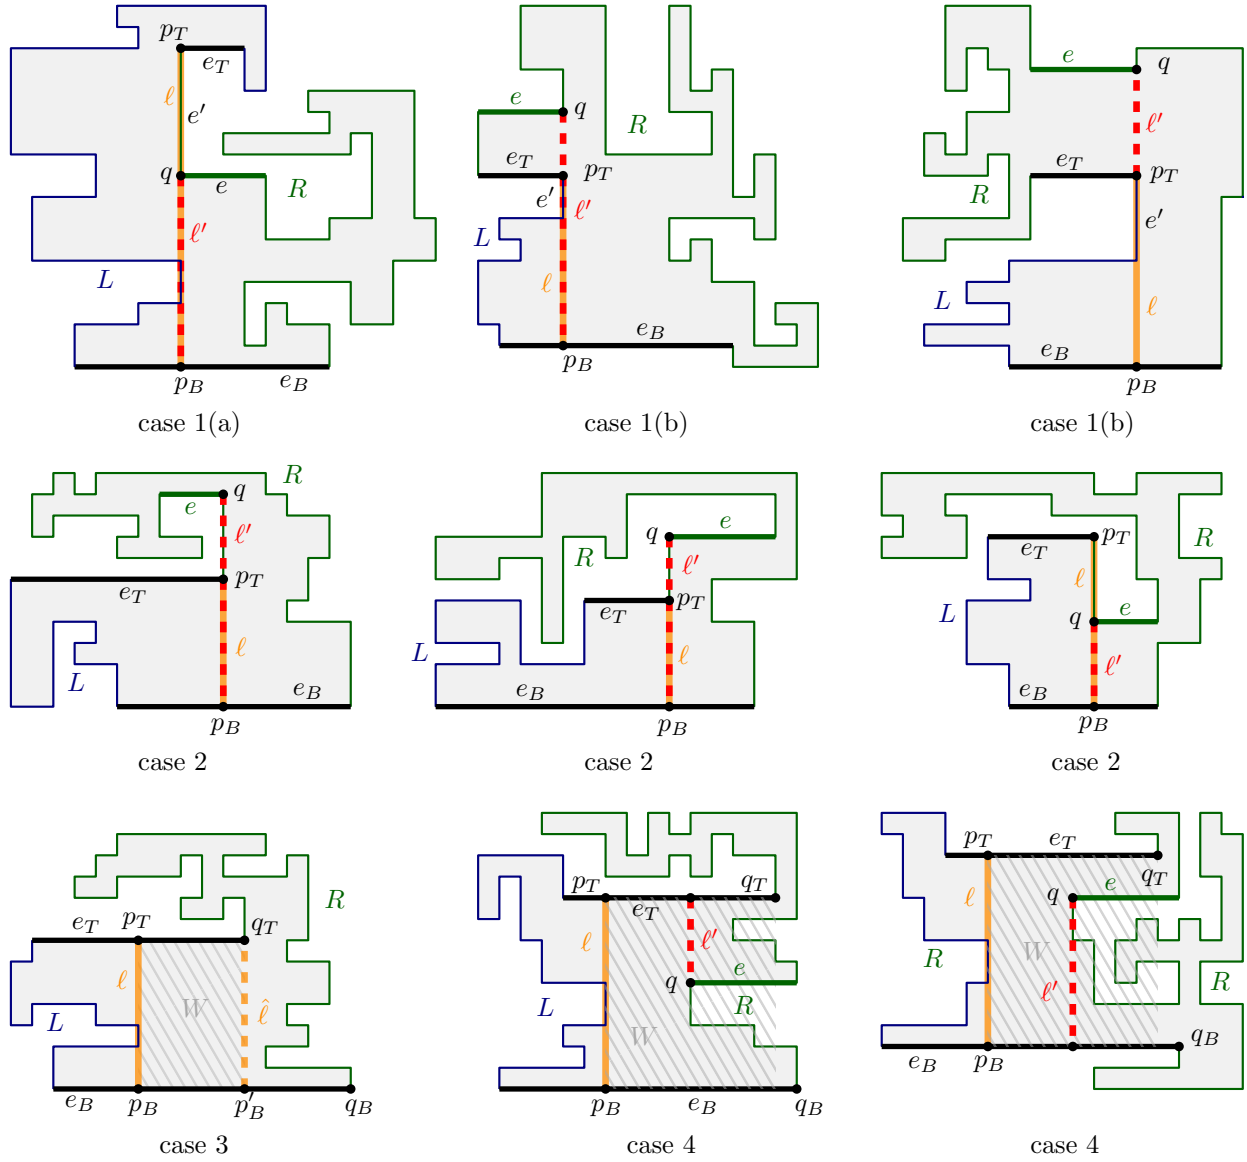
$p_T$
$e_T$
$\ell$
$e'$
$q$
$e$
$R$
$\ell'$
$L$
$p_B$
$e_B$
case 1(a)

$e$
$q$
$R$
$e_T$
$p_T$
$e'$
$\ell'$
$L$
$\ell$
$e_B$
$p_B$
case 1(b)

$e$
$q$
$\ell'$
$e_T$
$p_T$
$R$
$e'$
$L$
$\ell$
$e_B$
$p_B$
case 1(b)

$R$
$q$
$e$
$\ell'$
$p_T$
$e_T$
$\ell$
$L$
$e_B$
$p_B$
case 2

$q$
$e$
$R$
$\ell'$
$p_T$
$e_T$
$\ell$
$L$
$e_B$
$p_B$
case 2

$p_T$
$e_T$
$R$
$\ell$
$L$
$q$
$e$
$\ell'$
$e_B$
$p_B$
case 2

$R$
$e_T$
$p_T$
$q_T$
$\ell$
$W$
$\hat{\ell}$
$L$
$e_B$
$p_B$
$p'_B$
$q_B$
case 3

$p_T$
$q_T$
$e_T$
$\ell$
$\ell'$
$e$
$q$
$L$
$R$
$W$
$p_B$
$e_B$
$q_B$
case 4

$p_T$
$e_T$
$q$
$e$
$q_T$
$\ell$
$R$
$W$
$\ell'$
$R$
$q_B$
$e_B$
$p_B$
case 4